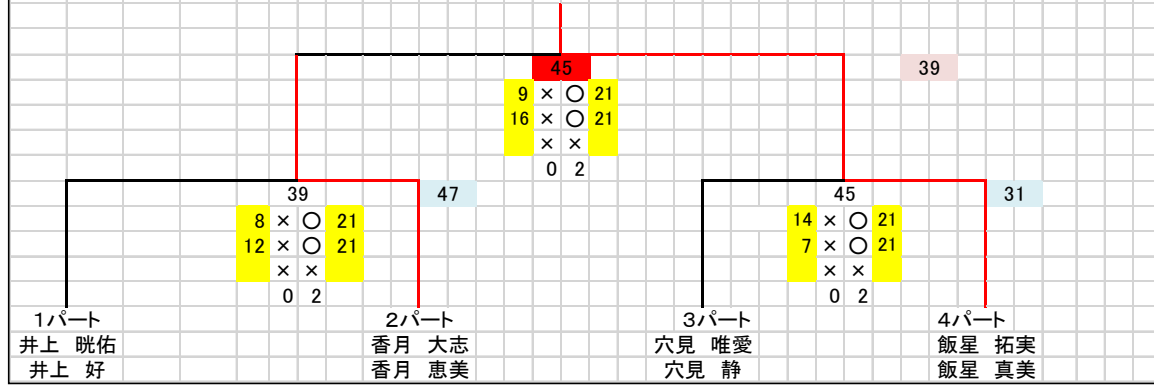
45

39

| 9 | × | ○ | 21 |
|---|---|---|---|
| 16 | × | ○ | 21 |
| | × | × | |
| | 0 | 2 | |

39

47

| 8 | × | ○ | 21 |
|---|---|---|---|
| 12 | × | ○ | 21 |
| | × | × | |
| | 0 | 2 | |

45

31

| 14 | × | ○ | 21 |
|---|---|---|---|
| 7 | × | ○ | 21 |
| | × | × | |
| | 0 | 2 | |

1パート
井上 晄佑
井上 好

2パート
香月 大志
香月 恵美

3パート
穴見 唯愛
穴見 静

4パート
飯星 拓実
飯星 真美